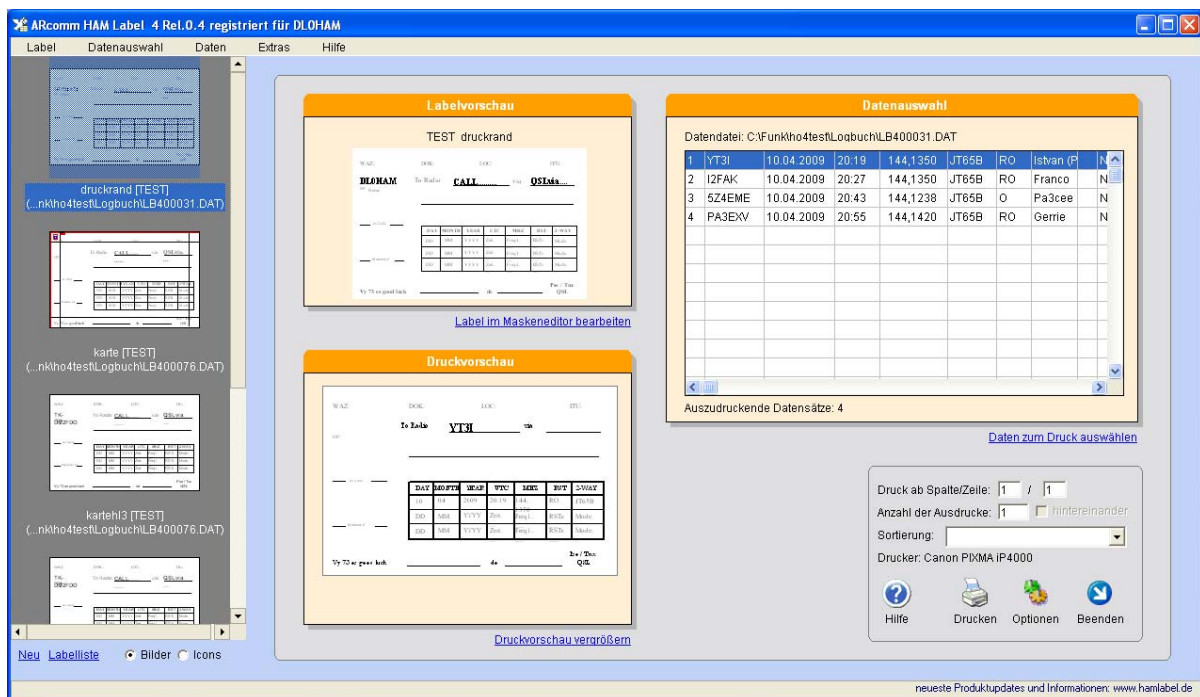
ARcomm HAM Label 4 Rel.0.4 registriert für DL0HAM

Label Datenauswahl Daten Extras Hilfe

druckrand [TEST]
(...nk\ho4test\Logbuch\LB400031.DAT)

karte [TEST]
(...nk\ho4test\Logbuch\LB400076.DAT)

kartehl3 [TEST]
(...nk\ho4test\Logbuch\LB400076.DAT)

Neu Labelliste Bilder Icons

Labelvorschau

TEST druckrand

WAZ: DOK: LOC: ITU:
DL0HAM To Radio CALL via QSLvia
DAY MONTH YEAR UTC MHZ RST 2-WAY
Vy 73 es good luck dr Pse / Tnx QSL

Label im Maskeneditor bearbeiten

Druckvorschau

WAZ: DOK: LOC: ITU:
To Radio YT3I via
DAY MONTH YEAR UTC MHZ RST 2-WAY
10 04 2009 20:19 144. RO JT65B
DD MM YYYY Zeit Freq RSTs Mode
DD MM YYYY Zeit Freq RSTs Mode
Vy 73 es good luck dr Pse / Tnx QSL

Druckvorschau vergrößern

Datenauswahl

Datendatei: C:\Funk\ho4test\Logbuch\LB400031.DAT

| 1 | YT3I | 10.04.2009 | 20:19 | 144,1350 | JT65B | RO | Istvan (P | N |
|---|---|---|---|---|---|---|---|---|
| 2 | I2FAK | 10.04.2009 | 20:27 | 144,1350 | JT65B | RO | Franco | N |
| 3 | 5Z4EME | 10.04.2009 | 20:43 | 144,1238 | JT65B | O | Pa3cee | N |
| 4 | PA3EXV | 10.04.2009 | 20:55 | 144,1420 | JT65B | RO | Gerrie | N |

Auszudruckende Datensätze: 4

Daten zum Druck auswählen

Druck ab Spalte/Zeile: 1 / 1
Anzahl der Ausdrucke: 1 hintereinander
Sortierung:
Drucker: Canon PIXMA iP4000

Hilfe Drucken Optionen Beenden

neueste Produktupdates und Informationen: www.hamlabel.de